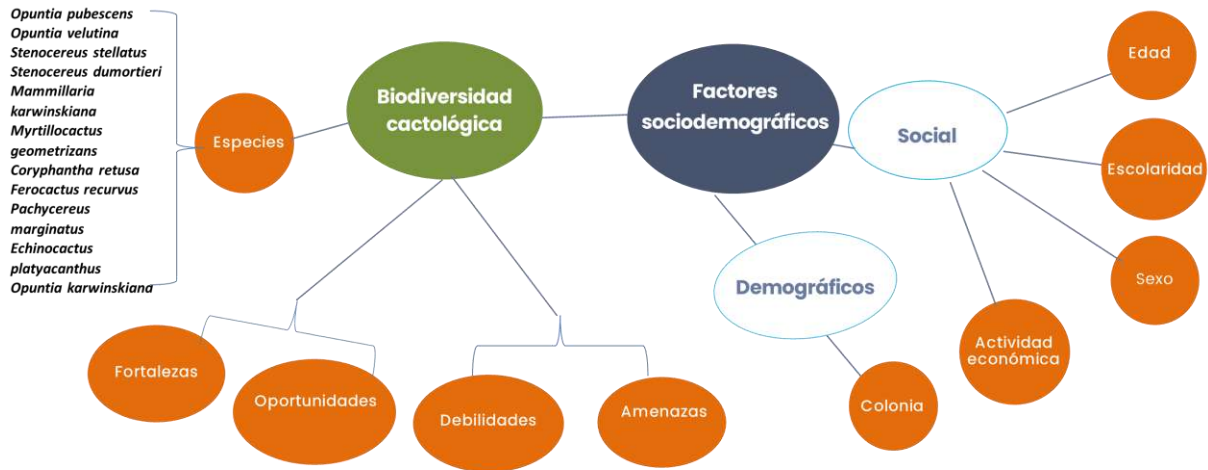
Opuntia pubescens
Opuntia velutina
Stenocereus stellatus
Stenocereus dumortieri
Mammillaria karwinskiana
Myrtillocactus geometrizans
Coryphantha retusa
Ferocactus recurvus
Pachycereus marginatus
Echinocactus platyacanthus
Opuntia karwinskiana

Especies

Biodiversidad cactológica

Factores sociodemográficos

Social

Edad

Escolaridad

Sexo

Actividad económica

Demográficos

Colonia

Fortalezas

Oportunidades

Debilidades

Amenazas